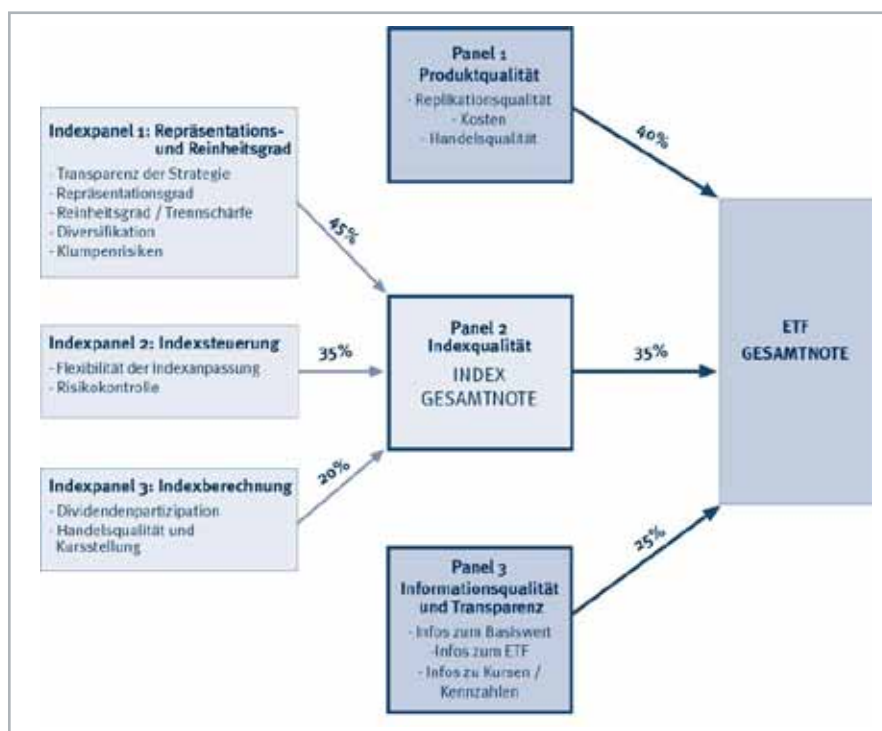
Panel 1
Produktqualität
- Replikationsqualität
- Kosten
- Handelsqualität -

40%

Indexpanel 1: Repräsentations- und Reinheitsgrad
- Transparenz der Strategie
- Repräsentationsgrad
- Reinheitsgrad / Trennschärfe
- Diversifikation
- Klumpenrisiken

45%

Indexpanel 2: Indexsteuerung
- Flexibilität der Indexanpassung
- Risikokontrolle

35%

Panel 2
Indexqualität
INDEX
GESAMTNOTE

35%

ETF
GESAMTNOTE

Indexpanel 3: Indexberechnung
- Dividendenpartizipation
- Handelsqualität und Kursstellung

20%

25%

Panel 3
Informationsqualität und Transparenz
- Infos zum Basiswert
-Infos zum ETF
- Infos zu Kursen / Kennzahlen